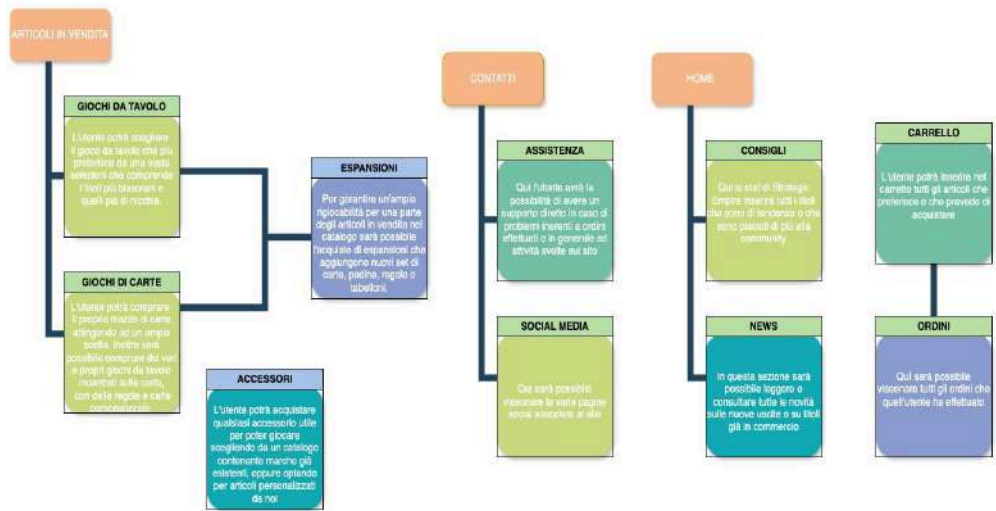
ARTICOLI IN VENDITA

GIOCHI DA TAVOLO

L'utente potrà scegliere il gioco da tavolo che più preferisce da una vasta selezione che comprende i titoli più blasonati e quelli più di nicchia.

GIOCHI DI CARTE

L'utente potrà comprare il proprio mazzo di carte attingendo ad un ampio scelta. Inoltre sarà possibile comprare dei veri e propri giochi da tavolo incentrati sulle carte, con delle regole e carte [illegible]

ESPANSIONI

Per garantire un'ampia rigiocabilità per una parte degli articoli in vendita nel catalogo sarà possibile l'acquisto di espansioni che aggiungono nuovi set di carte, pedine, regole o tabelloni.

ACCESSORI

L'utente potrà acquistare qualsiasi accessorio utile per poter giocare scegliendo da un catalogo contenente marche già esistenti, oppure optando per articoli personalizzati da noi

CONTATTI

ASSISTENZA

Qui l'utente avrà la possibilità di avere un supporto diretto in caso di problemi inerenti a ordini effettuati o in generale ad attività svolte sul sito

SOCIAL MEDIA

Qui sarà possibile visionare le varie pagine social associate al sito

HOME

CONSIGLI

Qui lo staff di Strategic Empire inserirà tutti i titoli che sono di tendenza o che sono piaciuti di più alla community

NEWS

In questa sezione sarà possibile leggere o consultare tutte le novità sulle nuove uscite o su titoli già in commercio

CARRELLO

L'utente potrà inserire nel carrello tutti gli articoli che preferisce o che prevede di acquistare

ORDINI

Qui sarà possibile visionare tutti gli ordini che quell'utente ha effettuato